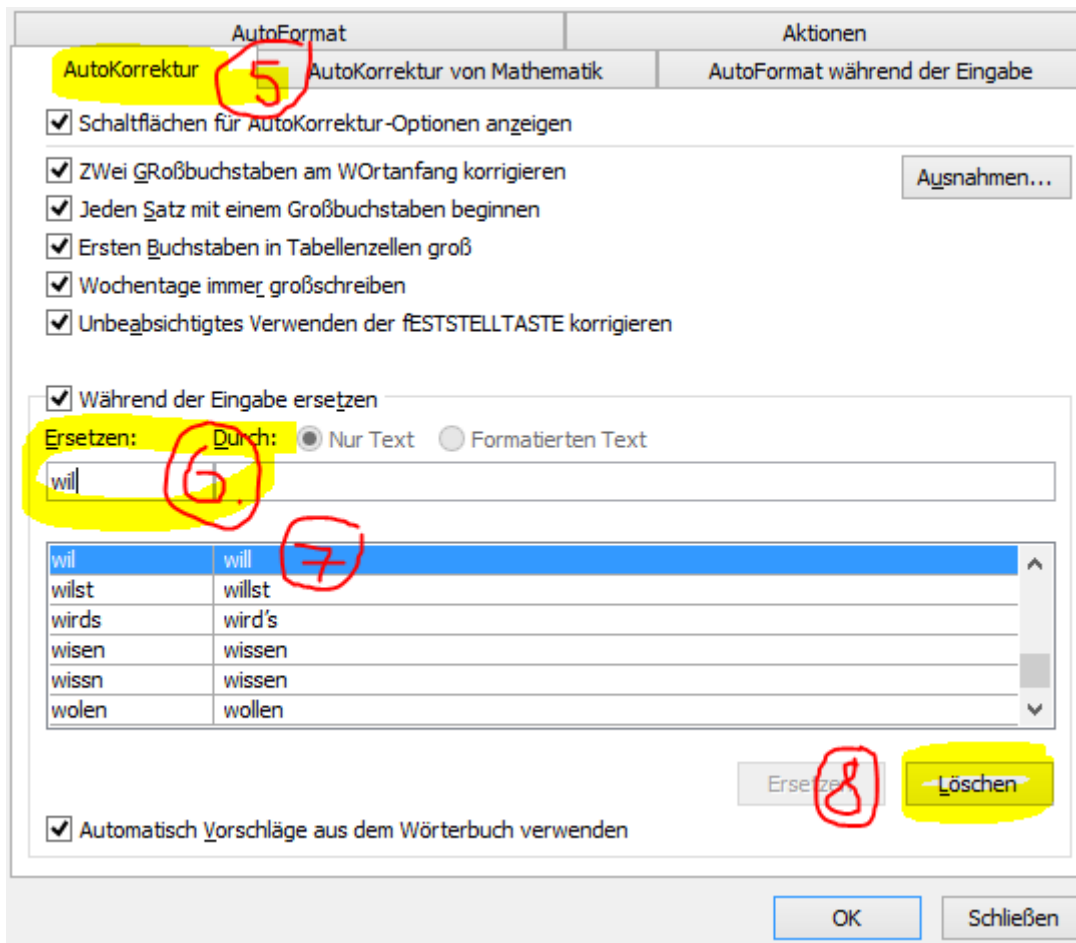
AutoFormat
Aktionen
AutoKorrektur
5
AutoKorrektur von Mathematik
AutoFormat während der Eingabe

Schaltflächen für AutoKorrektur-Optionen anzeigen

ZWei GRoßbuchstaben am WOrtanfang korrigieren
Ausnahmen...
Jeden Satz mit einem Großbuchstaben beginnen
Ersten Buchstaben in Tabellenzellen groß
Wochentage immer großschreiben
Unbeabsichtigtes Verwenden der fESTSTELLTASTE korrigieren

Während der Eingabe ersetzen
Ersetzen:
Durch:
Nur Text
Formatierten Text
wil
6

7

| | |
|---|---|
| wil | will |
| wilst | willst |
| wirds | wird's |
| wisen | wissen |
| wissn | wissen |
| wolen | wollen |

Ersetzen
8
Löschen

Automatisch Vorschläge aus dem Wörterbuch verwenden

OK
Schließen